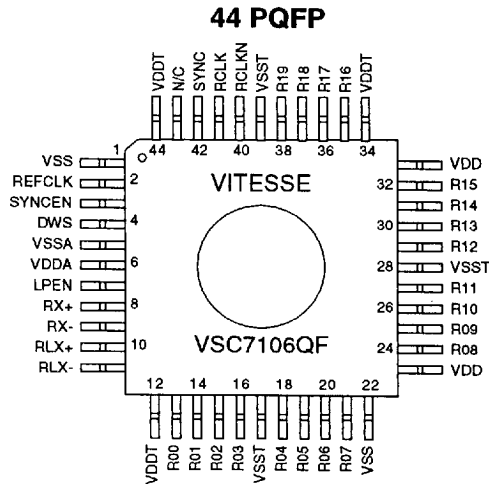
44 PQFP

VDDT N/C SYNC RCLK RCLKN VSST R19 R18 R17 R16 VDDT

44 42 40 38 36 34

1 VSS
2 REFCLK
SYNCEN
4 DWS
VSSA
6 VDDA
LPEN
8 RX+
RX-
10 RLX+
RLX-

VITESSE

VSC7106QF

VDD
32 R15
R14
30 R13
R12
28 VSST
R11
26 R10
R09
24 R08
VDD

12 14 16 18 20 22

VDDT R00 R01 R02 R03 VSST R04 R05 R06 R07 VSS